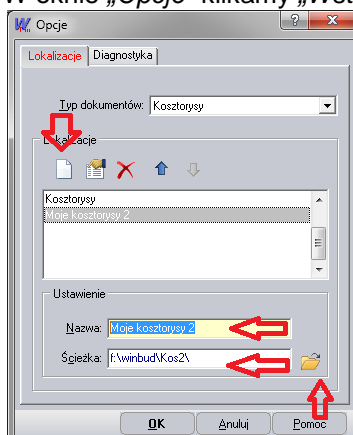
W oknie „Opcje" klikamy „W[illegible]

Opcje

Lokalizacje | Diagnostyka

Typ dokumentów: Kosztorysy

Lokalizacje

Kosztorysy
Moje kosztorysy 2

Ustawienie

Nazwa: Moje kosztorysy 2

Ścieżka: f:\winbud\Kos2\

OK | Anuluj | Pomoc